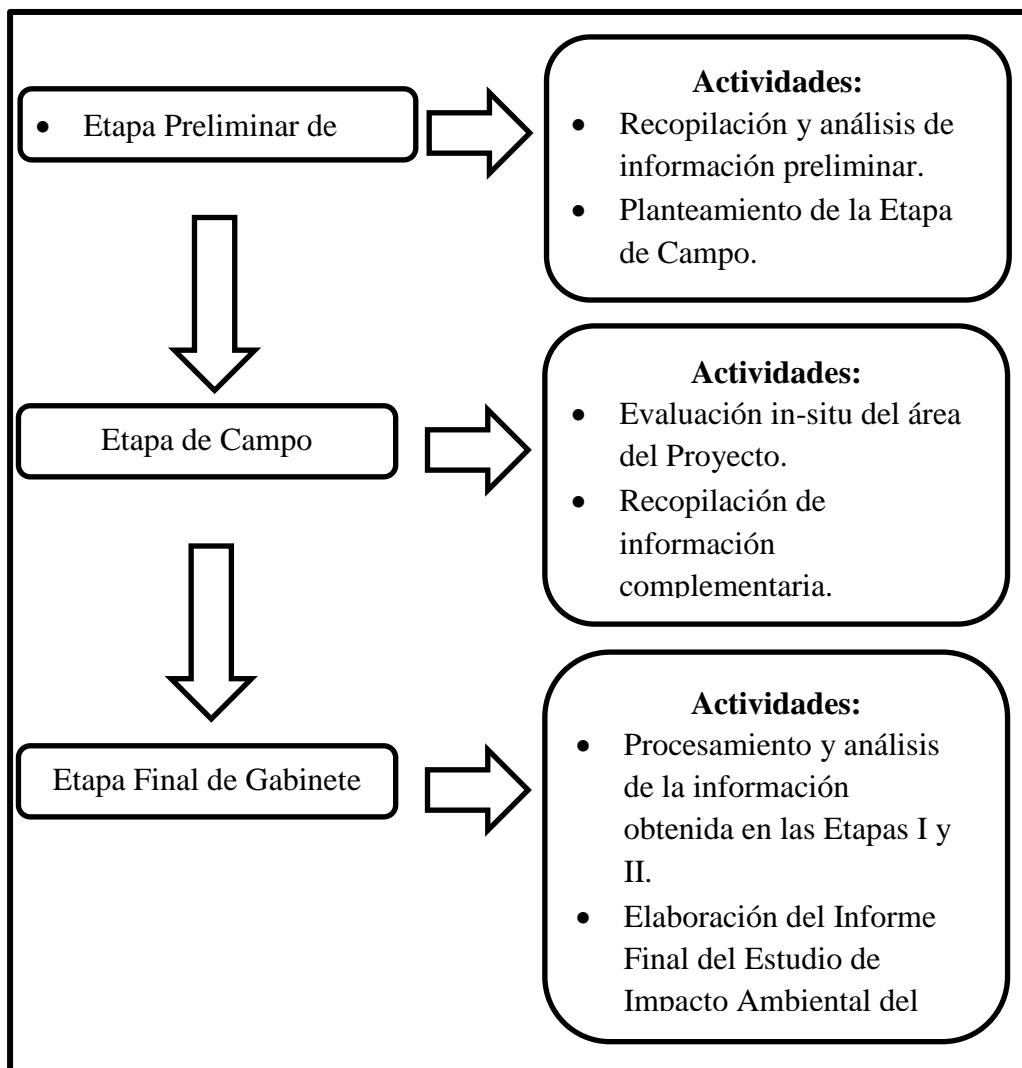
• Etapa Preliminar de

**Actividades:**
• Recopilación y análisis de información preliminar.
• Planteamiento de la Etapa de Campo.

Etapa de Campo

**Actividades:**
• Evaluación in-situ del área del Proyecto.
• Recopilación de información complementaria.

Etapa Final de Gabinete

**Actividades:**
• Procesamiento y análisis de la información obtenida en las Etapas I y II.
• Elaboración del Informe Final del Estudio de Impacto Ambiental del